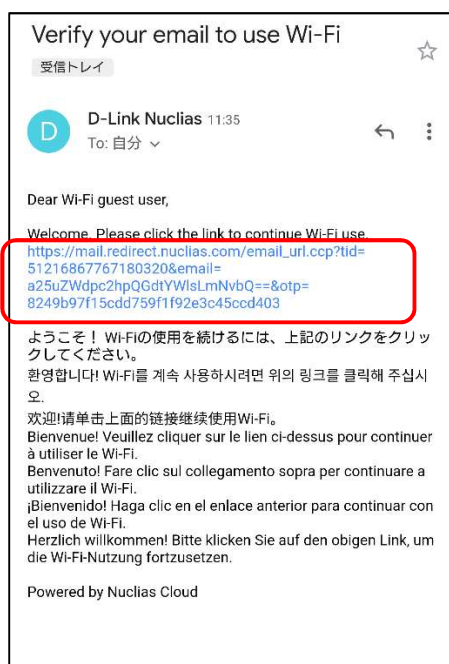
Verify your email to use Wi-Fi

受信トレイ

D

D-Link Nuclias 11:35

To: 自分

Dear Wi-Fi guest user,

Welcome. Please click the link to continue Wi-Fi use.
https://mail.redirect.nuclias.com/email_url.ccp?tid=5121686776718032O&email=a25uZWdpc2hpQGdtYWlsLmNvbQ==&otp=8249b97f15cdd759f1f92e3c45ccd403

ようこそ！ Wi-Fiの使用を続けるには、上記のリンクをクリックしてください。
환영합니다! Wi-Fi를 계속 사용하시려면 위의 링크를 클릭해 주십시오.
欢迎!请单击上面的链接继续使用Wi-Fi。
Bienvenue! Veuillez cliquer sur le lien ci-dessus pour continuer à utiliser le Wi-Fi.
Benvenuto! Fare clic sul collegamento sopra per continuare a utilizzare il Wi-Fi.
¡Bienvenido! Haga clic en el enlace anterior para continuar con el uso de Wi-Fi.
Herzlich willkommen! Bitte klicken Sie auf den obigen Link, um die Wi-Fi-Nutzung fortzusetzen.

Powered by Nuclias Cloud